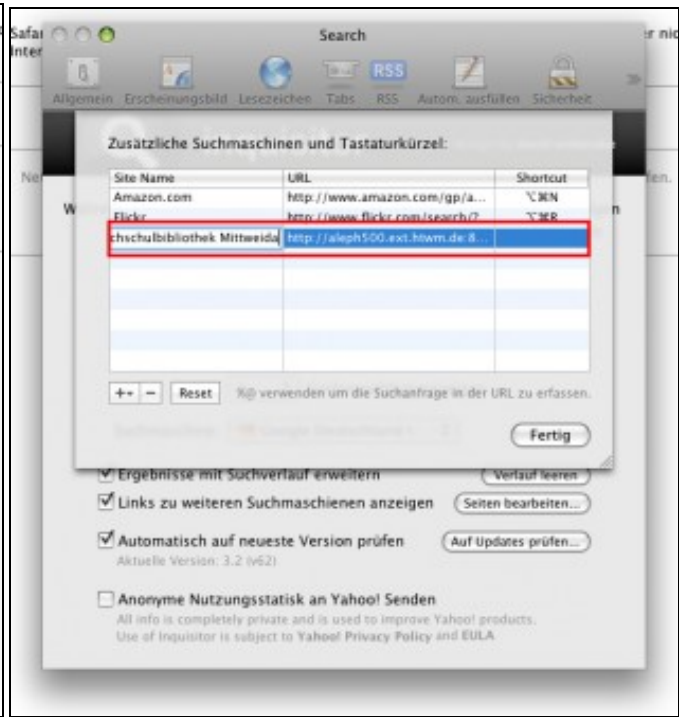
Safar
Inter
Search
er nic
Allgemein Erscheinungsbild Lesezeichen Tabs RSS Autom. ausfüllen Sicherheit
Zusätzliche Suchmaschinen und Tastaturkürzel:
Ne
fen.
W
n

| Site Name | URL | Shortcut |
|---|---|---|
| Amazon.com | http://www.amazon.com/gp/a... | ⌥⌘N |
| Flickr | http://www.flickr.com/search/? | ⌥⌘R |
| chschulbibliothek Mittweida | http://aleph500.ext.htwm.de:8... | |

+ - Reset %@ verwenden um die Suchanfrage in der URL zu erfassen.
Suchmaschine: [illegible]
Fertig
Ergebnisse mit Suchverlauf erweitern
Verlauf leeren
Links zu weiteren Suchmaschienen anzeigen
Seiten bearbeiten...
Automatisch auf neueste Version prüfen
Auf Updates prüfen...
Aktuelle Version: 3.2 (v62)
Anonyme Nutzungsstatisk an Yahoo! Senden
All info is completely private and is used to improve Yahoo! products.
Use of Inquisitor is subject to Yahoo! Privacy Policy and EULA